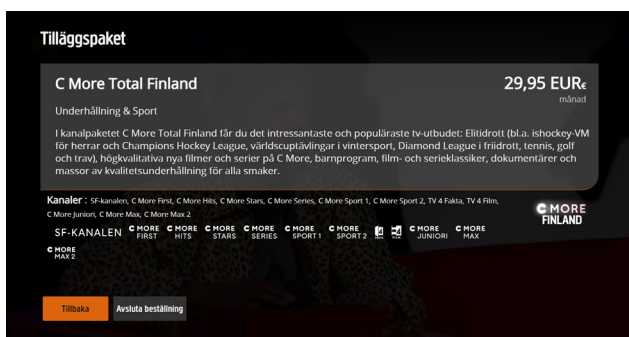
Tilläggspaket

C More Total Finland

29,95 EUR€
månad

Underhållning & Sport

I kanalpaketet C More Total Finland får du det intressantaste och populäraste tv-utbudet: Elitidrott (bl.a. ishockey-VM för herrar och Champions Hockey League, världscuptävlingar i vintersport, Diamond League i friidrott, tennis, golf och trav), högkvalitativa nya filmer och serier på C More, barnprogram, film- och serieklassiker, dokumentärer och massor av kvalitetsunderhållning för alla smaker.

Kanaler : SF-kanalen, C More First, C More Hits, C More Stars, C More Series, C More Sport 1, C More Sport 2, TV 4 Fakta, TV 4 Film, C More Juniori, C More Max, C More Max 2

C MORE FINLAND

SF-KANALEN C MORE FIRST C MORE HITS C MORE STARS C MORE SERIES C MORE SPORT 1 C MORE SPORT 2 C MORE JUNIORI C MORE MAX C MORE MAX 2

Tillbaka

Avsluta beställning